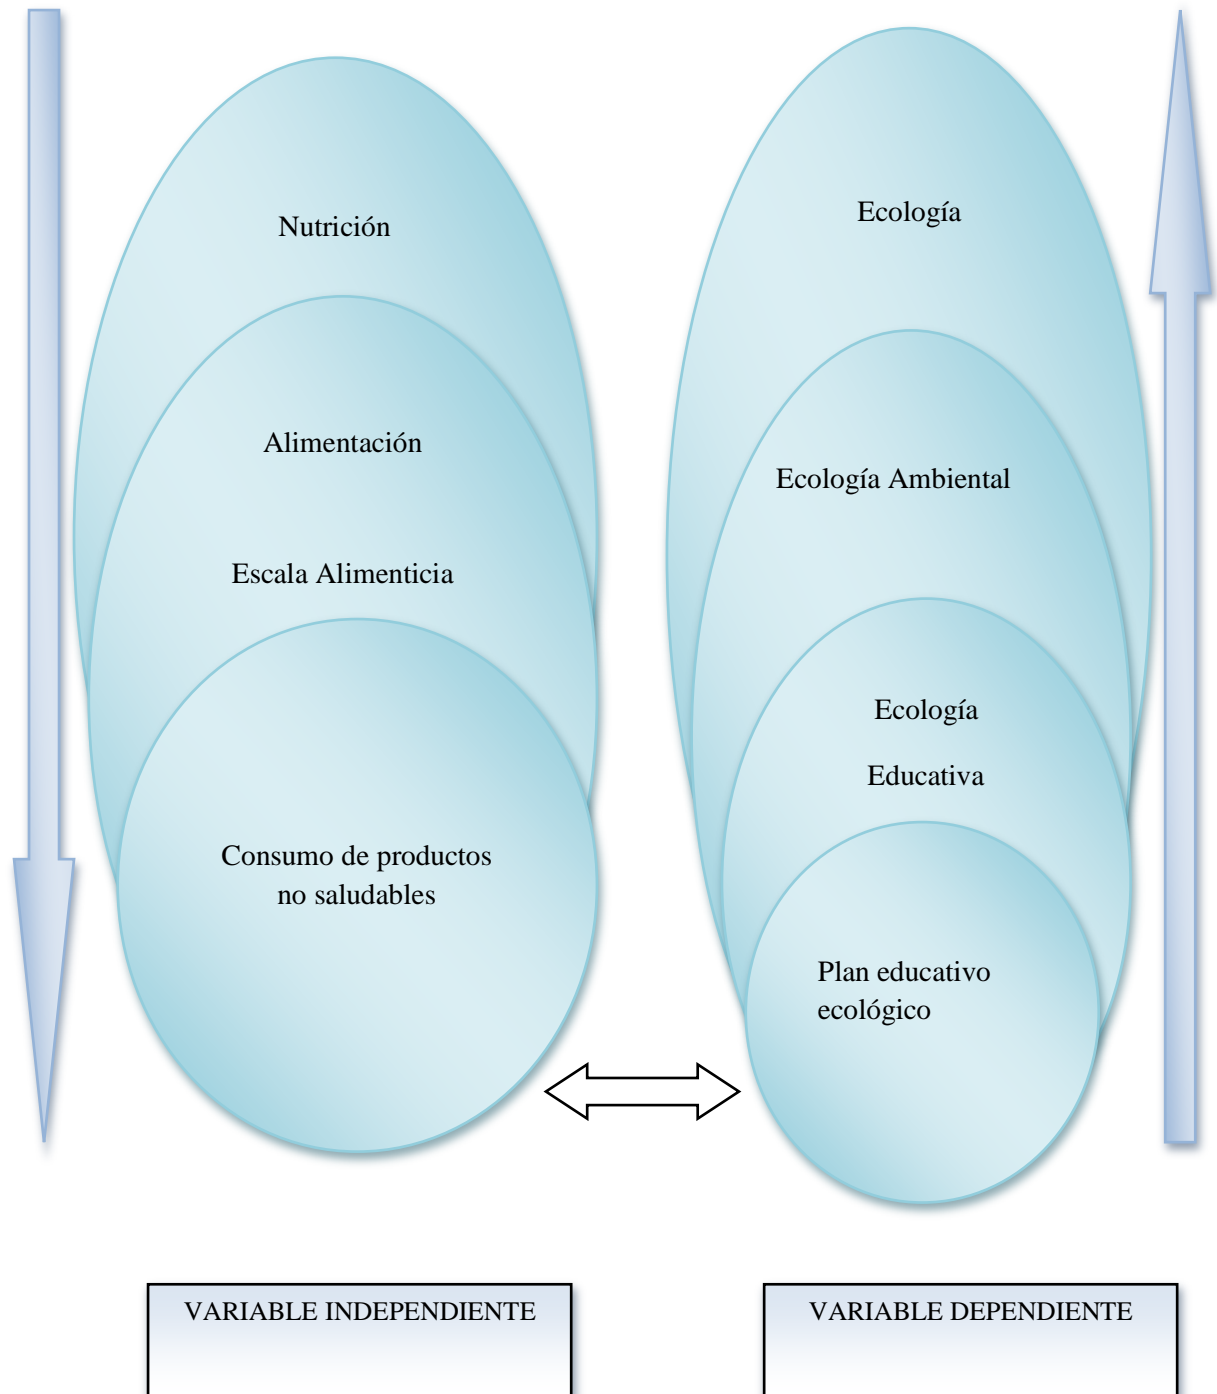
Nutrición

Alimentación

Escala Alimenticia

Consumo de productos no saludables

Ecología

Ecología Ambiental

Ecología

Educativa

Plan educativo ecológico

VARIABLE INDEPENDIENTE

VARIABLE DEPENDIENTE